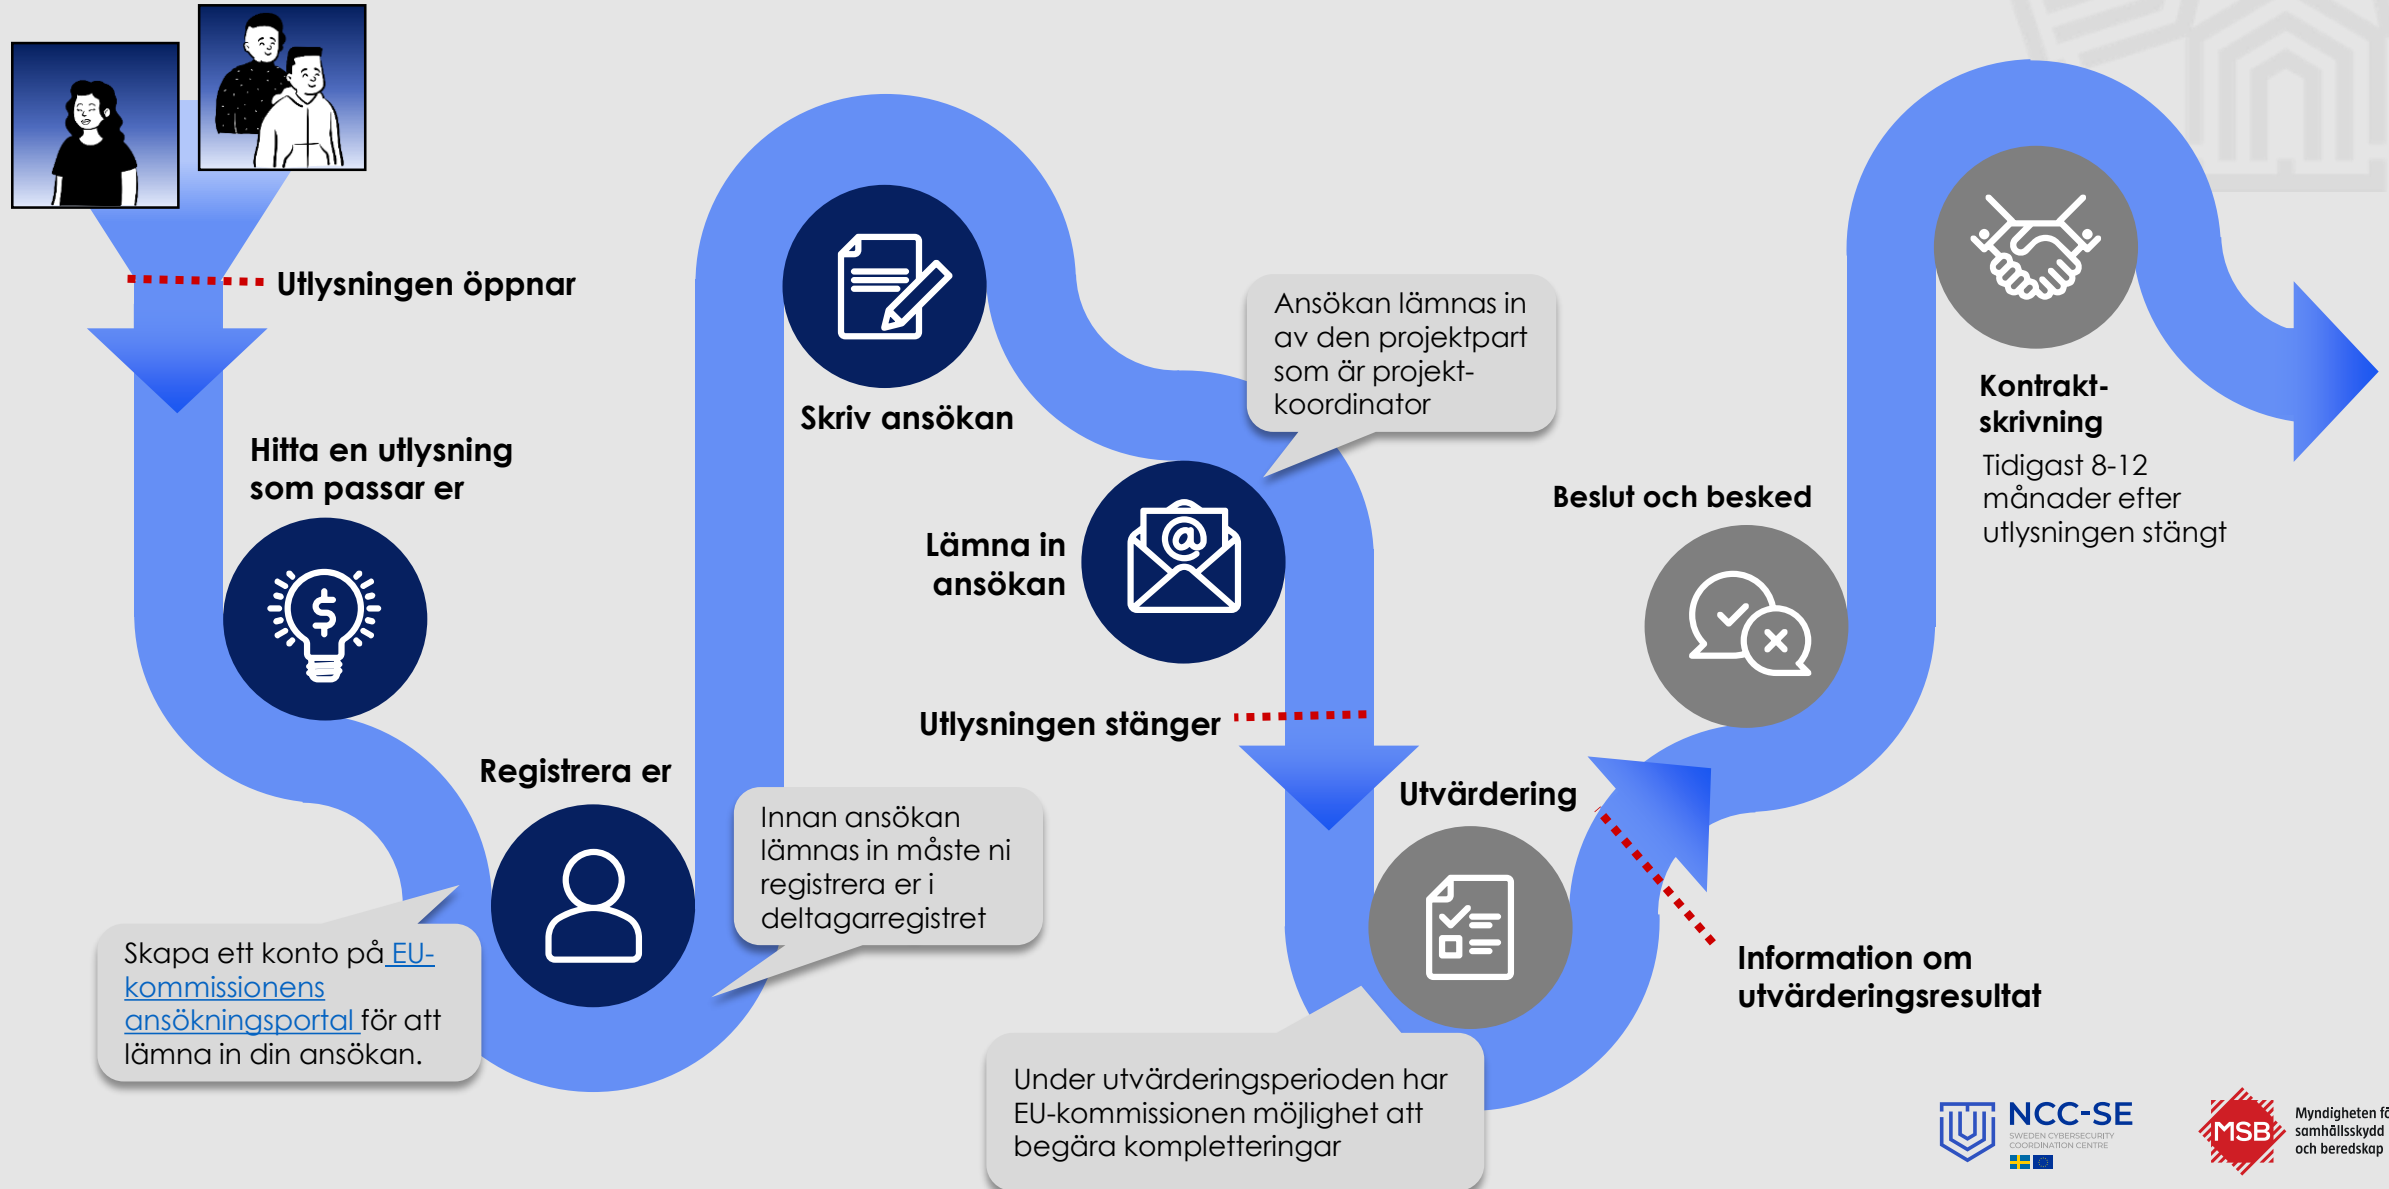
Utlysningen öppnar

Hitta en utlysning som passar er

Registrera er

Skapa ett konto på EU-kommissionens ansökningsportal för att lämna in din ansökan.

Innan ansökan lämnas in måste ni registrera er i deltagarregistret

Skriv ansökan

Ansökan lämnas in av den projektpart som är projektkoordinator

Lämna in ansökan

Utlysningen stänger

Utvärdering

Under utvärderingsperioden har EU-kommissionen möjlighet att begära kompletteringar

Beslut och besked

Information om utvärderingsresultat

Kontraktskrivning

Tidigast 8-12 månader efter utlysningen stängt

NCC-SE
SWEDEN CYBERSECURITY COORDINATION CENTRE

MSB
Myndigheten fö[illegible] samhällsskydd och beredskap